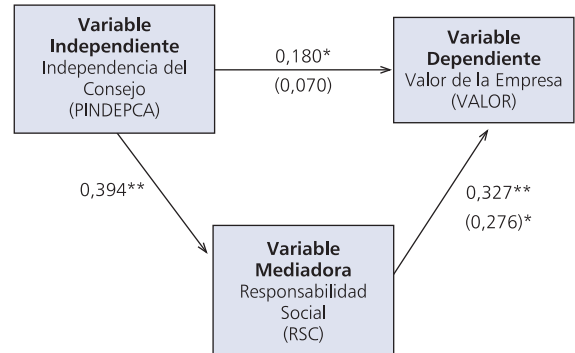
**Variable Independiente**
Independencia del Consejo
(PINDEPCA)

0,180*
(0,070)

**Variable Dependiente**
Valor de la Empresa
(VALOR)

0,394**

0,327**
(0,276)*

**Variable Mediadora**
Responsabilidad Social
(RSC)